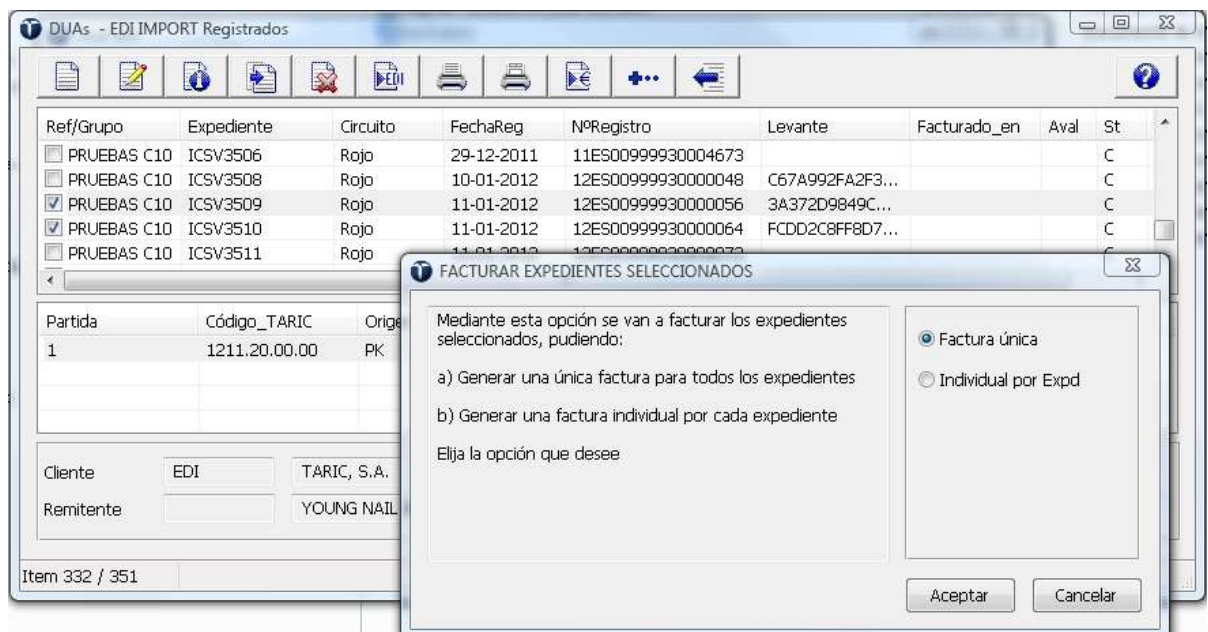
DUAs - EDI IMPORT Registrados

EDI

| Ref/Grupo | Expediente | Circuito | FechaReg | NºRegistro | Levante | Facturado_en | Aval | St |
|---|---|---|---|---|---|---|---|---|
| PRUEBAS C10 | ICSV3506 | Rojo | 29-12-2011 | 11ES00999930004673 | | | | C |
| PRUEBAS C10 | ICSV3508 | Rojo | 10-01-2012 | 12ES00999930000048 | C67A992FA2F3... | | | C |
| PRUEBAS C10 | ICSV3509 | Rojo | 11-01-2012 | 12ES00999930000056 | 3A372D9849C... | | | C |
| PRUEBAS C10 | ICSV3510 | Rojo | 11-01-2012 | 12ES00999930000064 | FCDD2C8FF8D7... | | | C |
| PRUEBAS C10 | ICSV3511 | Rojo | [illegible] | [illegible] | | | | |

| Partida | Código_TARIC | Orige |
|---|---|---|
| 1 | 1211.20.00.00 | PK |

Cliente EDI TARIC, S.A.
Remitente YOUNG NAIL

Item 332 / 351

FACTURAR EXPEDIENTES SELECCIONADOS

Mediante esta opción se van a facturar los expedientes seleccionados, pudiendo:

a) Generar una única factura para todos los expedientes

b) Generar una factura individual por cada expediente

Elija la opción que desee

Factura única
Individual por Expd

Aceptar
Cancelar